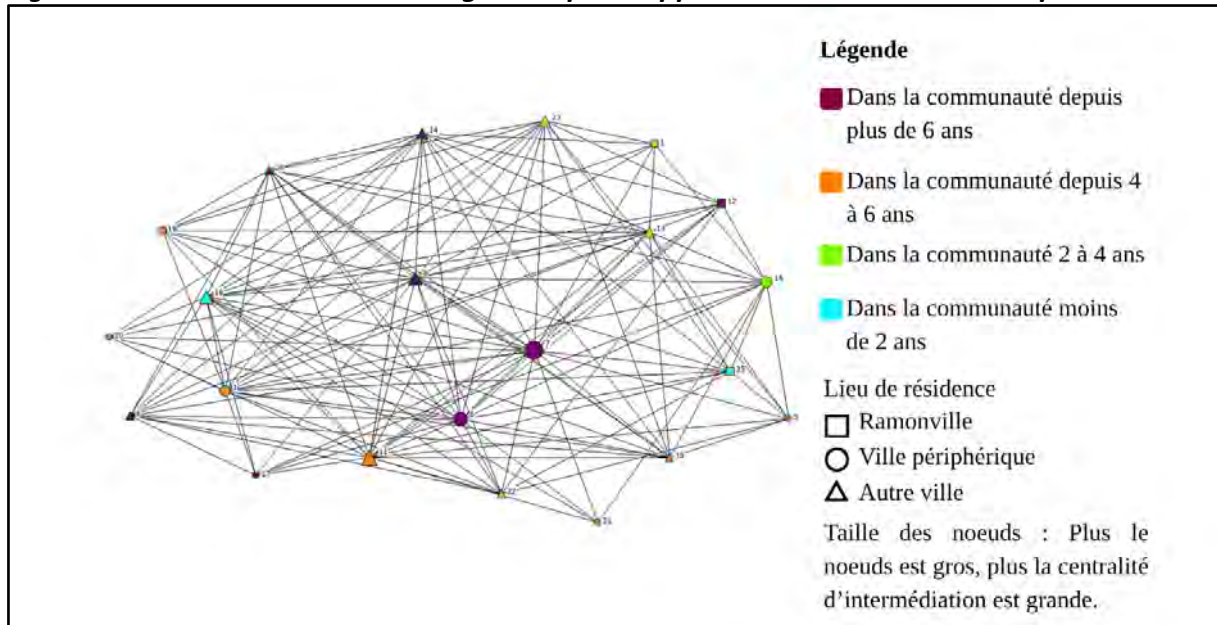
Légende

Dans la communauté depuis plus de 6 ans

Dans la communauté depuis 4 à 6 ans

Dans la communauté 2 à 4 ans

Dans la communauté moins de 2 ans

Lieu de résidence

Ramonville

Ville périphérique

Autre ville

Taille des noeuds : Plus le noeuds est gros, plus la centralité d'intermédiation est grande.